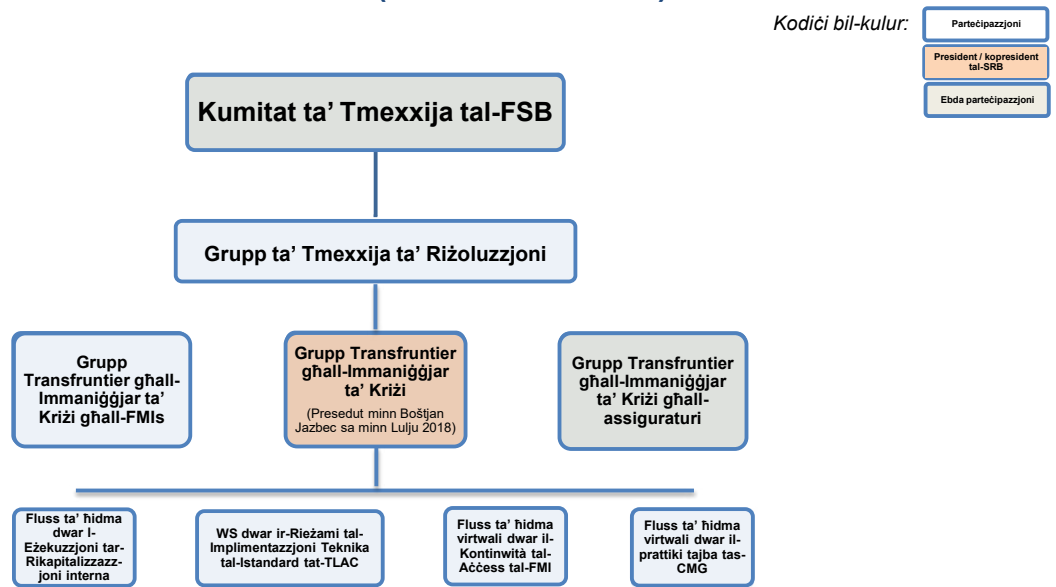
Kodiċi bil-kulur:

Parteċipazzjoni

President / kopresident tal-SRB

Ebda parteċipazzjoni

Kumitat ta' Tmexxija tal-FSB

Grupp ta' Tmexxija ta' Riżoluzzjoni

Grupp Transfruntier għall-Immaniġġjar ta' Kriżi għall-FMIs

Grupp Transfruntier għall-Immaniġġjar ta' Kriżi

(Presedut minn Boštjan Jazbec sa minn Lulju 2018)

Grupp Transfruntier għall-Immaniġġjar ta' Kriżi għall-assiguraturi

Fluss ta' ħidma dwar l-Eżekuzzjoni tar-Rikapitalizzazzjoni interna

WS dwar ir-Rieżami tal-Implimentazzjoni Teknika tal-Istandard tat-TLAC

Fluss ta' ħidma virtwali dwar il-Kontinwità tal-Aċċess tal-FMI

Fluss ta' ħidma virtwali dwar il-prattiki tajba tas-CMG